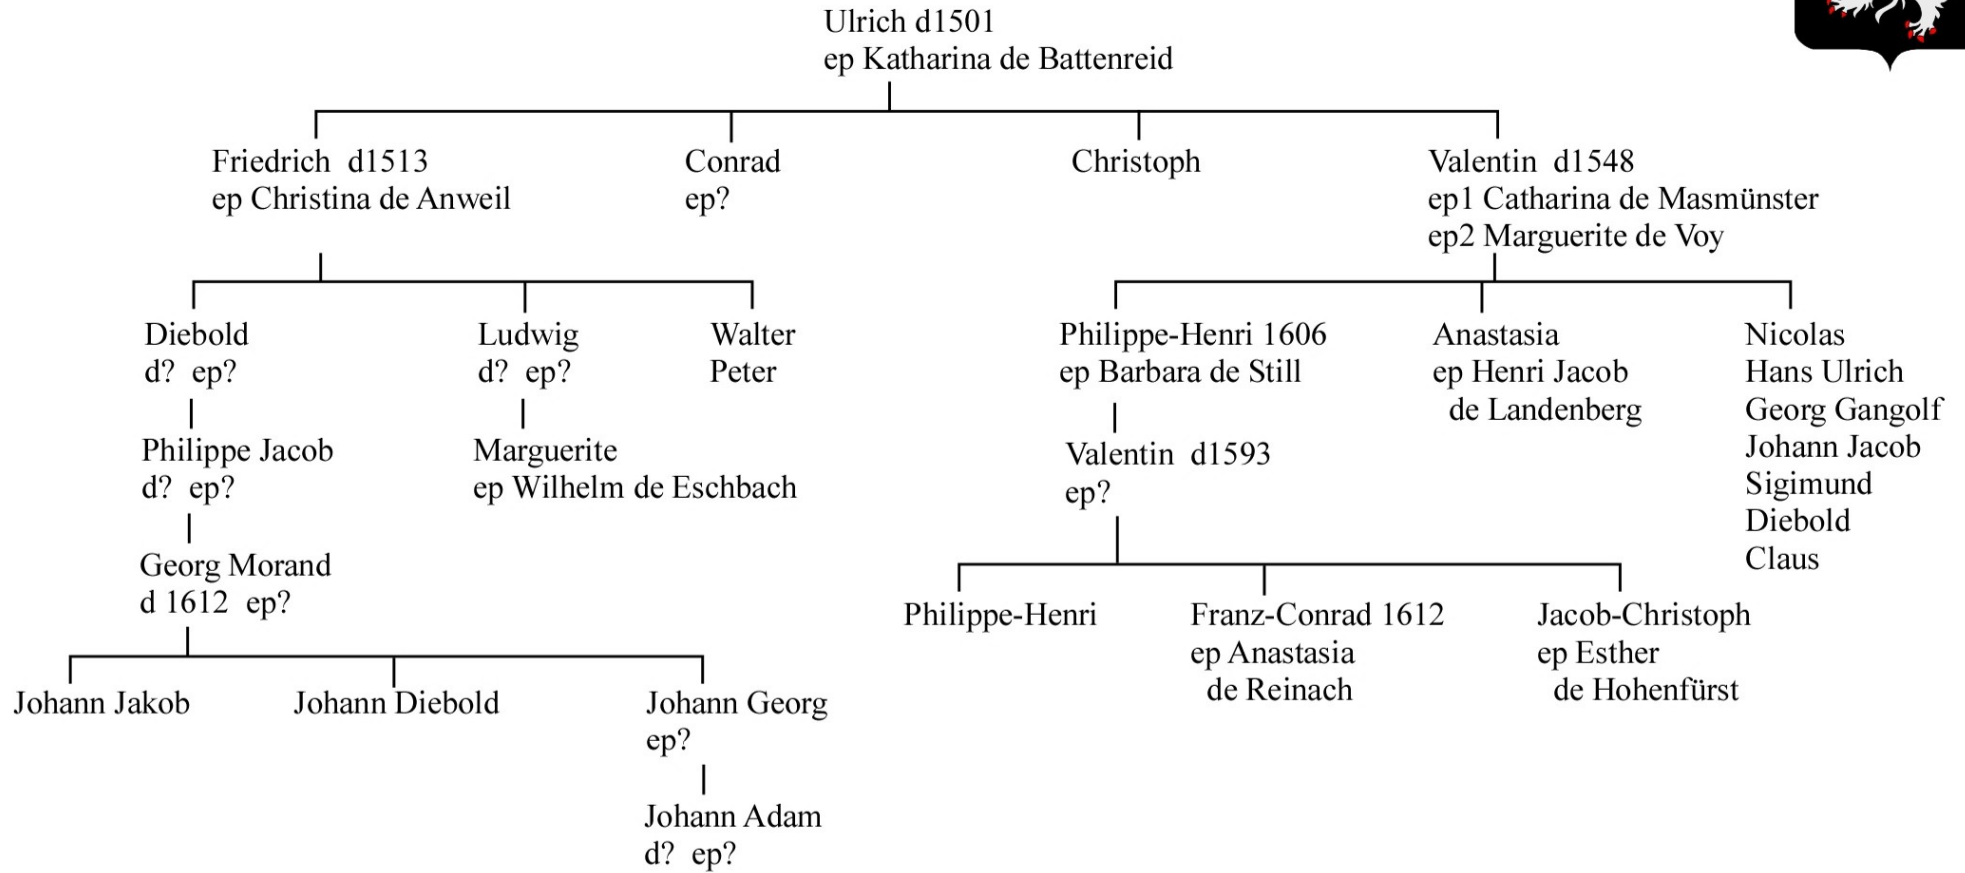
Ulrich d1501
ep Katharina de Battenreid

Friedrich d1513
ep Christina de Anweil

Conrad
ep?

Christoph

Valentin d1548
ep1 Catharina de Masmünster
ep2 Marguerite de Voy

Diebold
d? ep?

Philippe Jacob
d? ep?

Georg Morand
d 1612 ep?

Johann Jakob

Johann Diebold

Johann Georg
ep?

Johann Adam
d? ep?

Ludwig
d? ep?

Marguerite
ep Wilhelm de Eschbach

Walter
Peter

Philippe-Henri 1606
ep Barbara de Still

Valentin d1593
ep?

Philippe-Henri

Franz-Conrad 1612
ep Anastasia de Reinach

Jacob-Christoph
ep Esther de Hohenfürst

Anastasia
ep Henri Jacob de Landenberg

Nicolas
Hans Ulrich
Georg Gangolf
Johann Jacob
Sigimund
Diebold
Claus